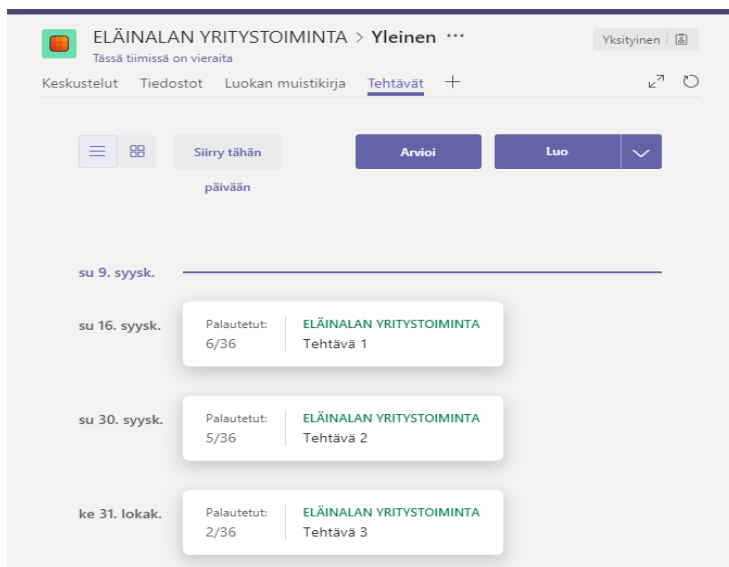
ELÄINALAN YRITYSTOIMINTA > Yleinen ···
Tässä tiimissä on vieraita
Yksityinen

Keskustelut Tiedostot Luokan muistikirja Tehtävät +

Siirry tähän päivään
Arvioi
Luo

su 9. syysk.

su 16. syysk.
Palautetut: 6/36
ELÄINALAN YRITYSTOIMINTA
Tehtävä 1

su 30. syysk.
Palautetut: 5/36
ELÄINALAN YRITYSTOIMINTA
Tehtävä 2

ke 31. lokak.
Palautetut: 2/36
ELÄINALAN YRITYSTOIMINTA
Tehtävä 3